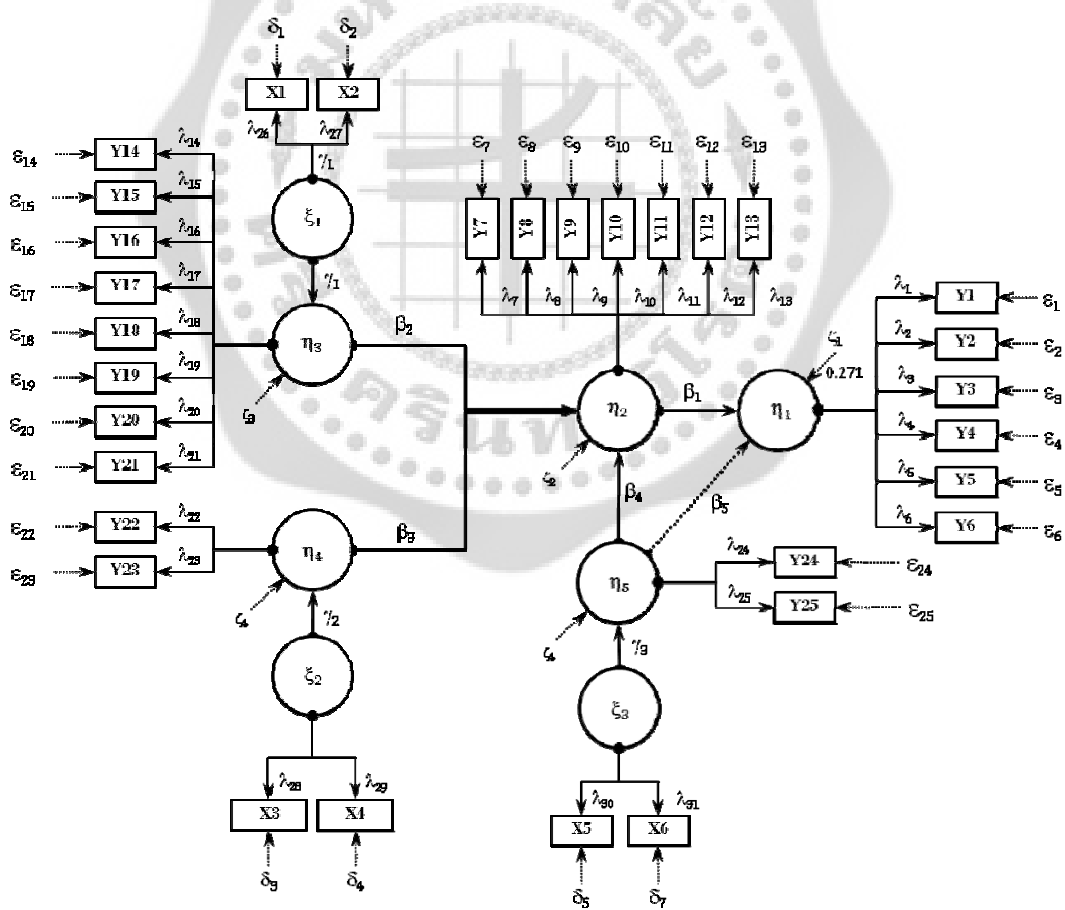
$\delta_1$ $\delta_2$

X1 X2

$\lambda_{26}$ $\lambda_{27}$

$\gamma_1$

$\xi_1$

$\gamma_1$

$\varepsilon_{14}$ Y14 $\lambda_{14}$

$\varepsilon_{15}$ Y15 $\lambda_{15}$

$\varepsilon_{16}$ Y16 $\lambda_{16}$

$\varepsilon_{17}$ Y17 $\lambda_{17}$

$\varepsilon_{18}$ Y18 $\lambda_{18}$

$\varepsilon_{19}$ Y19 $\lambda_{19}$

$\varepsilon_{20}$ Y20 $\lambda_{20}$

$\varepsilon_{21}$ Y21 $\lambda_{21}$

$\eta_3$

$\zeta_3$

$\beta_2$

$\varepsilon_7$ $\varepsilon_8$ $\varepsilon_9$ $\varepsilon_{10}$ $\varepsilon_{11}$ $\varepsilon_{12}$ $\varepsilon_{13}$

Y7 Y8 Y9 Y10 Y11 Y12 Y13

$\lambda_7$ $\lambda_8$ $\lambda_9$ $\lambda_{10}$ $\lambda_{11}$ $\lambda_{12}$ $\lambda_{13}$

$\eta_2$

$\zeta_2$

$\beta_1$

$\zeta_1$

0.271

$\eta_1$

$\lambda_1$ Y1 $\varepsilon_1$

$\lambda_2$ Y2 $\varepsilon_2$

$\lambda_3$ Y3 $\varepsilon_3$

$\lambda_4$ Y4 $\varepsilon_4$

$\lambda_5$ Y5 $\varepsilon_5$

$\lambda_6$ Y6 $\varepsilon_6$

$\beta_4$

$\beta_5$

$\varepsilon_{22}$ Y22 $\lambda_{22}$

$\varepsilon_{23}$ Y23 $\lambda_{23}$

$\eta_4$

$\beta_3$

$\zeta_4$

$\gamma_2$

$\xi_2$

$\lambda_{28}$ $\lambda_{29}$

X3 X4

$\delta_3$ $\delta_4$

$\eta_5$

$\zeta_4$

$\lambda_{24}$ Y24 $\varepsilon_{24}$

$\lambda_{25}$ Y25 $\varepsilon_{25}$

$\gamma_3$

$\xi_3$

$\lambda_{30}$ $\lambda_{31}$

X5 X6

$\delta_5$ $\delta_7$